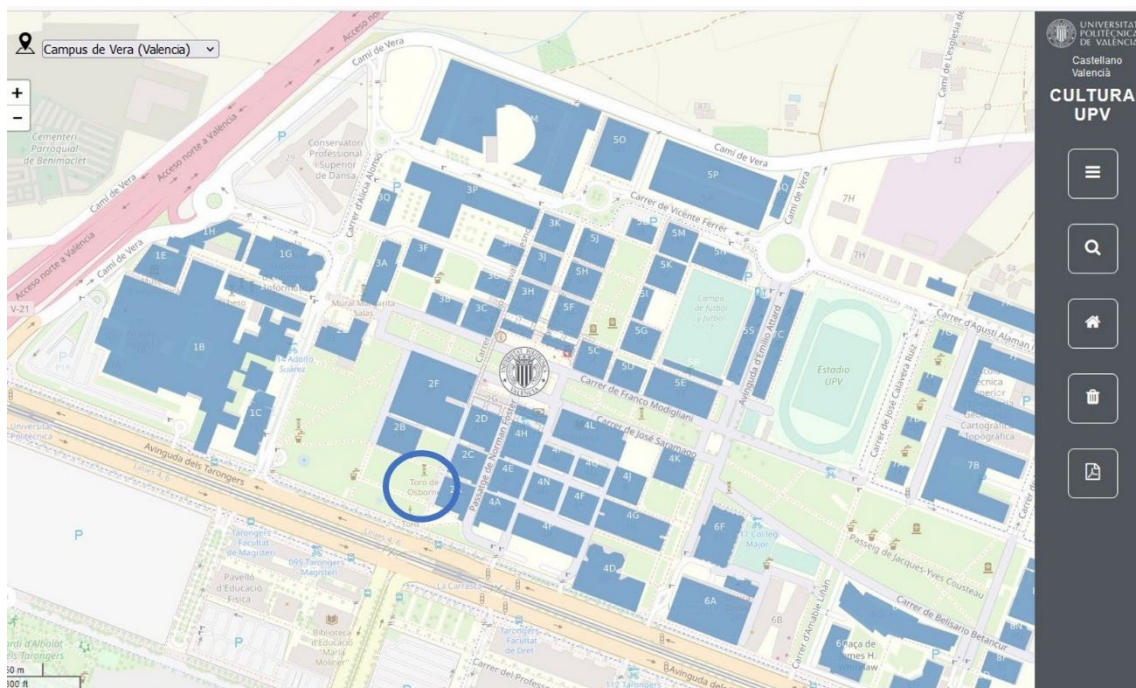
Campus de Vera (Valencia)

+
-

UNIVERSITAT POLITÈCNICA DE VALÈNCIA
Castellano
Valencià
CULTURA UPV

Acceso norte a Valencia
Camí de Vera
Cementeri Parroquial de Benimaclet
Conservatori Professional Superior de Dansa
Carrer d'Alcalà Alonso
Camí de Vera
Carrer de Vicente Ferrer
Camí de Vera
Camí de Lesplesia
1E
1H
1G
1B
1C
3Q
3P
3F
3A
3B
3C
3K
3J
3H
5J
5H
5F
5O
5P
5M
5K
5N
5I
5G
5C
5D
5E
5S
7H
7B
Mural Margarita Salas
Adolfo Suárez
2F
2B
2D
2C
4H
4L
4K
4J
4E
4N
4F
4G
4A
4P
4D
6F
6A
6B
Carrer de Franco Modigliani
Carrer de José Saramago
Passatge de Norman Foster
Camp de futbol i futbol 7
Estadio UPV
Avinguda d'Emilio Attard
Carrer de José Calavera Ruiz
Carrer d'Agustí Alaman
Cartografia Topogràfica
Toro de Osborne
Avinguda dels Tarongers
Tarongers Facultat de Magisteri
Pavelló d'Educació Física
Biblioteca d'Educació Maria Moliner
La Carrasca
Tarongers Facultat de Dret
Carrer del Profess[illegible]
Avinguda dels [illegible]
Col·legi Major
Passeig de Jacques-Yves Cousteau
Carrer de Belisario Betancur
Carrer d'Amable Linán
Plaça de James H. Holtslaw
Universitat Politècnica
V-21
P
50 m
300 ft